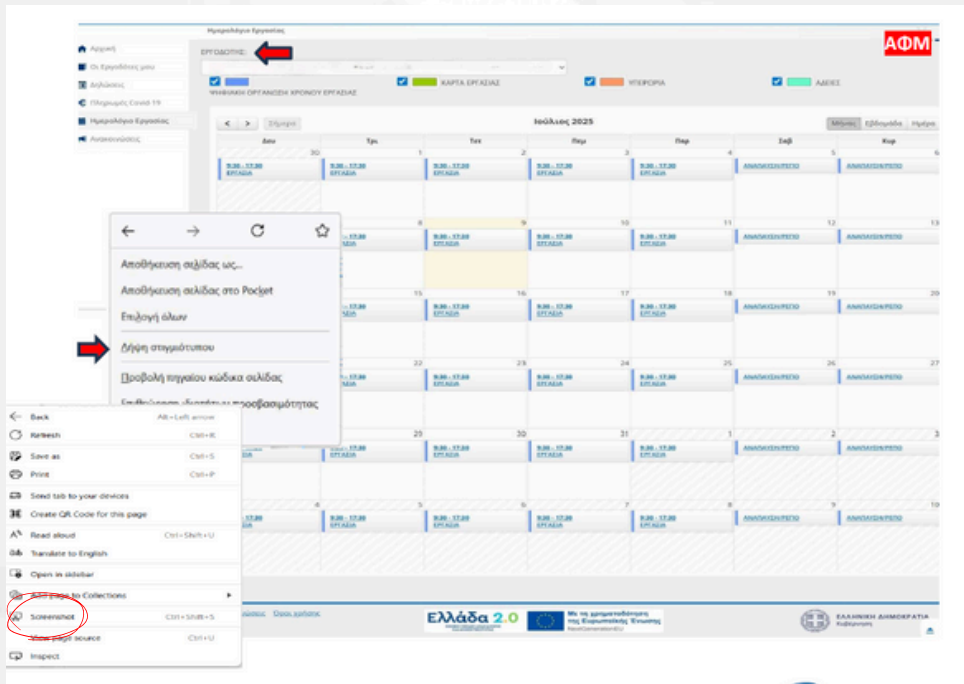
Ημερολόγιο Εργασίας

ΑΦΜ

Αρχική
Οι Εργοδότες μου
Δηλώσεις
Πληρωμές Covid-19
Ημερολόγιο Εργασίας
Ανακοινώσεις

ΕΡΓΟΔΟΤΗΣ:

ΨΗΦΙΑΚΗ ΟΡΓΑΝΩΣΗ ΧΡΟΝΟΥ ΕΡΓΑΣΙΑΣ
ΚΑΡΤΑ ΕΡΓΑΣΙΑΣ
ΥΠΕΡΩΡΙΑ
ΑΔΕΙΕΣ

< > Σήμερα
Ιούλιος 2025
Μήνας Εβδομάδα Ημέρα

| Δευ | Τρι | Τετ | Πεμ | Παρ | Σαβ | Κυρ |
|---|---|---|---|---|---|---|
| 30 | 1 9:30 - 17:30 ΕΡΓΑΣΙΑ | 2 9:30 - 17:30 ΕΡΓΑΣΙΑ | 3 9:30 - 17:30 ΕΡΓΑΣΙΑ | 4 9:30 - 17:30 ΕΡΓΑΣΙΑ | 5 ΑΝΑΠΑΥΣΗ/ΡΕΠΟ | 6 ΑΝΑΠΑΥΣΗ/ΡΕΠΟ |
| 7 | 8 9:30 - 17:30 ΕΡΓΑΣΙΑ | 9 9:30 - 17:30 ΕΡΓΑΣΙΑ | 10 9:30 - 17:30 ΕΡΓΑΣΙΑ | 11 9:30 - 17:30 ΕΡΓΑΣΙΑ | 12 ΑΝΑΠΑΥΣΗ/ΡΕΠΟ | 13 ΑΝΑΠΑΥΣΗ/ΡΕΠΟ |
| 14 | 15 | 16 9:30 - 17:30 ΕΡΓΑΣΙΑ | 17 9:30 - 17:30 ΕΡΓΑΣΙΑ | 18 9:30 - 17:30 ΕΡΓΑΣΙΑ | 19 ΑΝΑΠΑΥΣΗ/ΡΕΠΟ | 20 ΑΝΑΠΑΥΣΗ/ΡΕΠΟ |
| 21 | 22 9:30 - 17:30 ΕΡΓΑΣΙΑ | 23 9:30 - 17:30 ΕΡΓΑΣΙΑ | 24 9:30 - 17:30 ΕΡΓΑΣΙΑ | 25 9:30 - 17:30 ΕΡΓΑΣΙΑ | 26 ΑΝΑΠΑΥΣΗ/ΡΕΠΟ | 27 ΑΝΑΠΑΥΣΗ/ΡΕΠΟ |
| 28 | 29 9:30 - 17:30 ΕΡΓΑΣΙΑ | 30 9:30 - 17:30 ΕΡΓΑΣΙΑ | 31 9:30 - 17:30 ΕΡΓΑΣΙΑ | 1 9:30 - 17:30 ΕΡΓΑΣΙΑ | 2 ΑΝΑΠΑΥΣΗ/ΡΕΠΟ | 3 |
| 4 9:30 - 17:30 | 5 9:30 - 17:30 ΕΡΓΑΣΙΑ | 6 9:30 - 17:30 ΕΡΓΑΣΙΑ | 7 9:30 - 17:30 ΕΡΓΑΣΙΑ | 8 9:30 - 17:30 ΕΡΓΑΣΙΑ | 9 ΑΝΑΠΑΥΣΗ/ΡΕΠΟ | 10 ΑΝΑΠΑΥΣΗ/ΡΕΠΟ |

Αποθήκευση σελίδας ως...
Αποθήκευση σελίδας στο Pocket
Επιλογή όλων
Λήψη στιγμιότυπου
Προβολή πηγαίου κώδικα σελίδας
Επιθεώρηση ιδιοτήτων προσβασιμότητας

Back Alt+Left arrow
Refresh Ctrl+R
Save as Ctrl+S
Print Ctrl+P
Send tab to your devices
Create QR Code for this page
Read aloud Ctrl+Shift+U
Translate to English
Open in sidebar
Add page to Collections
Screenshot Ctrl+Shift+S
View page source Ctrl+U
Inspect

Όροι χρήσης
Ελλάδα 2.0
Με τη χρηματοδότηση της Ευρωπαϊκής Ένωσης NextGenerationEU
ΕΛΛΗΝΙΚΗ ΔΗΜΟΚΡΑΤΙΑ Κυβέρνηση